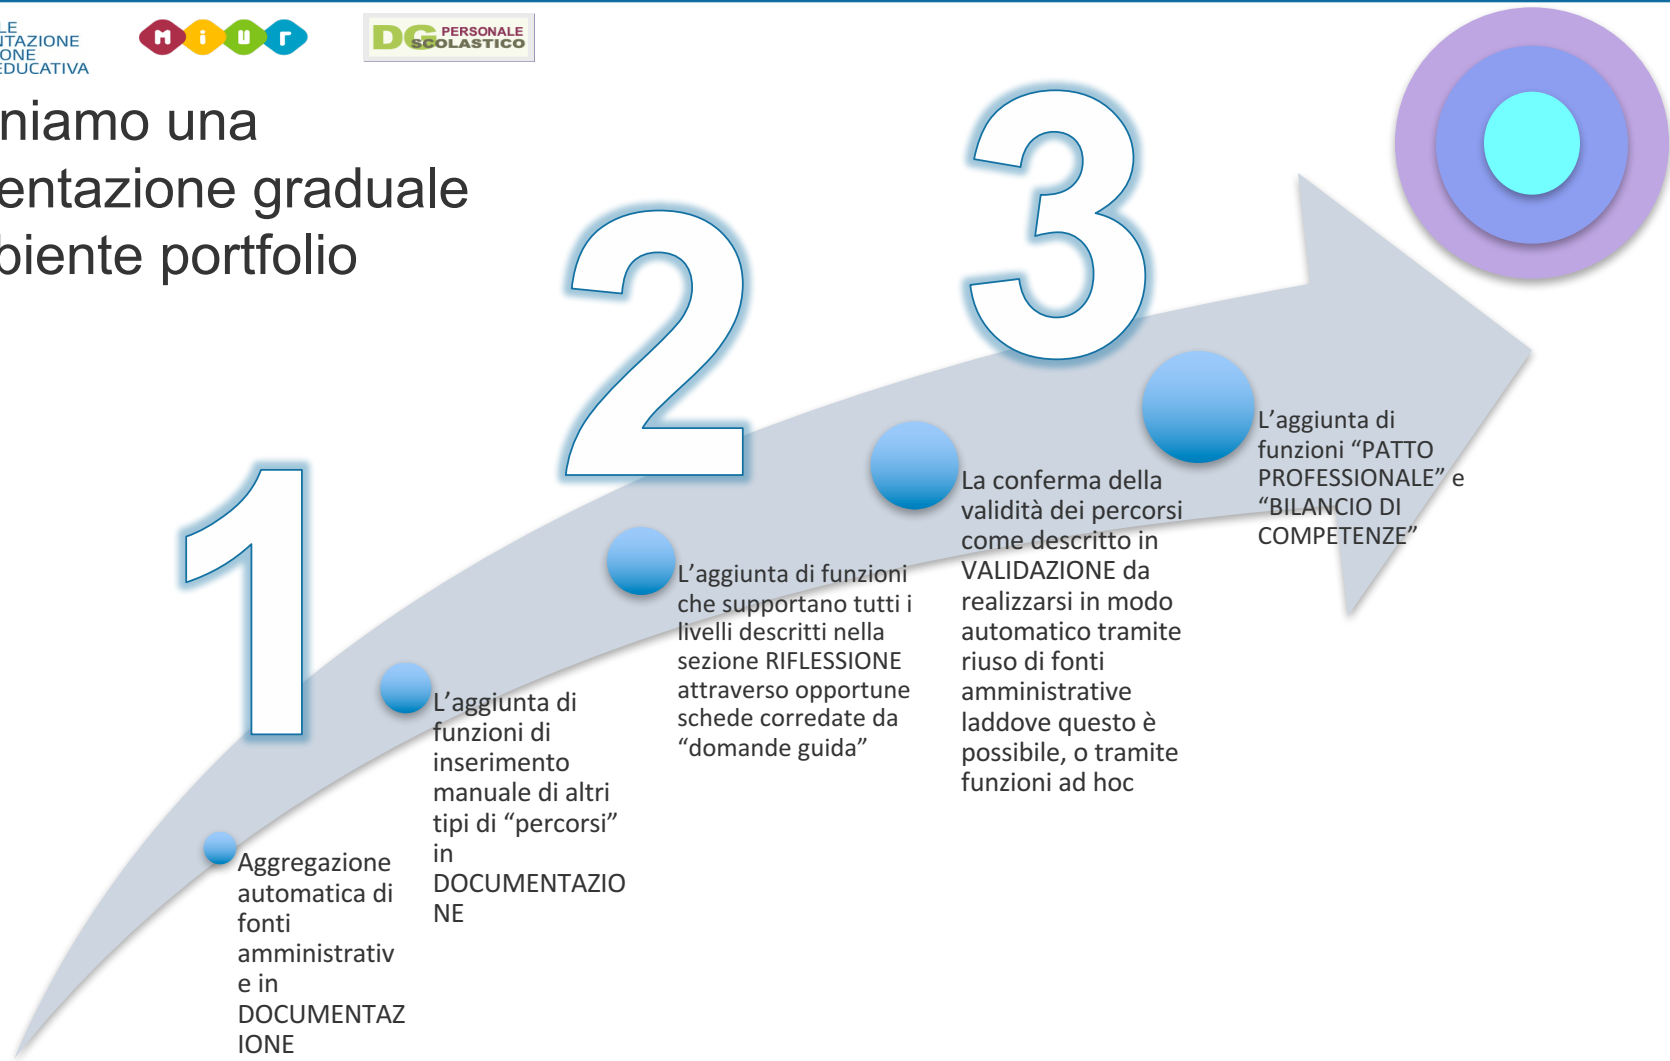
LE
ITAZIONE
ONE
EDUCATIVA

M i u r

DG PERSONALE SCOLASTICO

niamo una
entazione graduale
biente portfolio

1

2

3

Aggregazione automatica di fonti amministrativ e in DOCUMENTAZ IONE

L'aggiunta di funzioni di inserimento manuale di altri tipi di "percorsi" in DOCUMENTAZIO NE

L'aggiunta di funzioni che supportano tutti i livelli descritti nella sezione RIFLESSIONE attraverso opportune schede corredate da "domande guida"

La conferma della validità dei percorsi come descritto in VALIDAZIONE da realizzarsi in modo automatico tramite riuso di fonti amministrative laddove questo è possibile, o tramite funzioni ad hoc

L'aggiunta di funzioni "PATTO PROFESSIONALE" e "BILANCIO DI COMPETENZE"